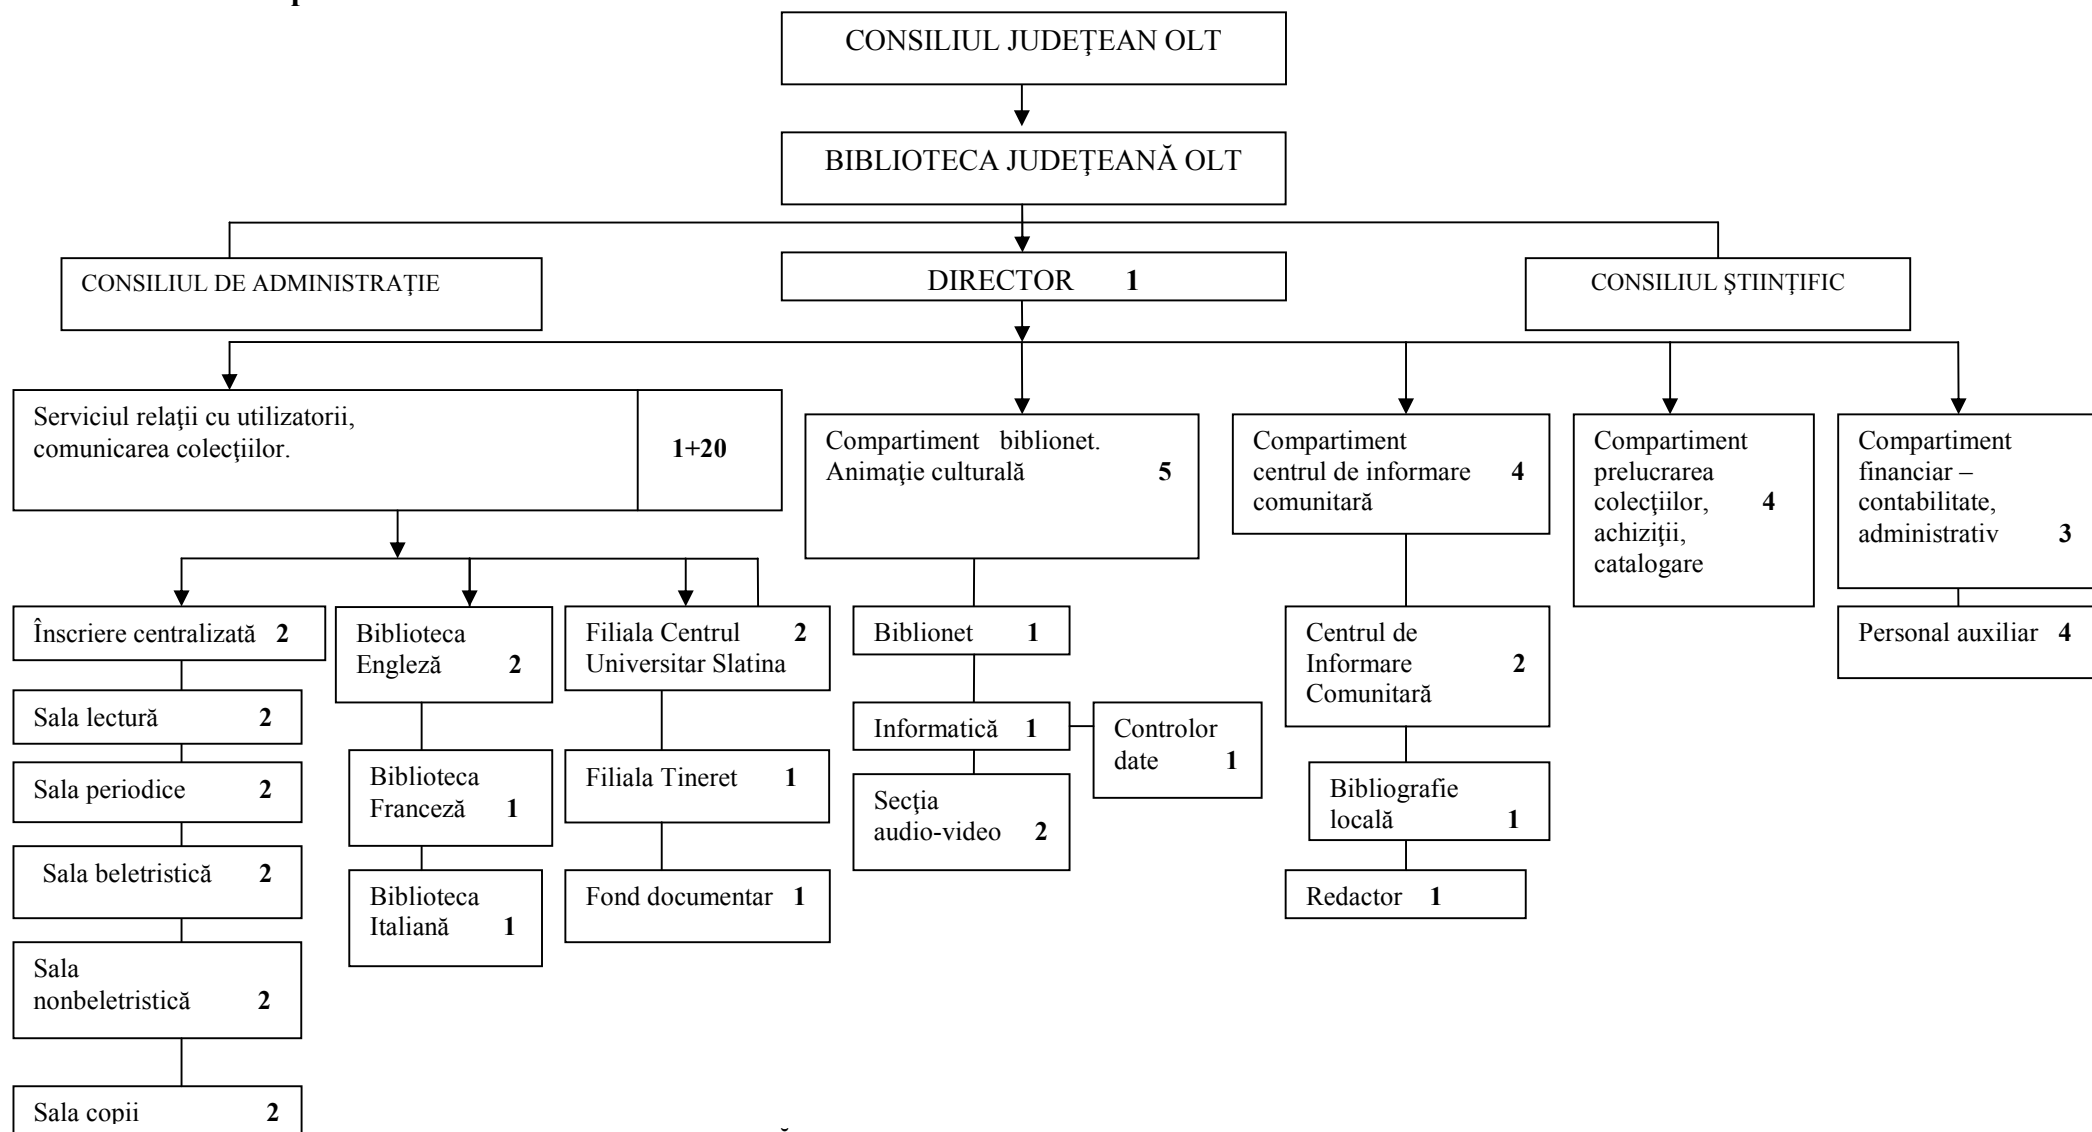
CONSILIUL JUDEȚEAN OLT

BIBLIOTECA JUDEȚEANĂ OLT

CONSILIUL DE ADMINISTRAȚIE

DIRECTOR 1

CONSILIUL ȘTIINȚIFIC

Serviciul relaţii cu utilizatorii, comunicarea colecţiilor. 1+20

Compartiment biblionet. Animaţie culturală 5

Compartiment centrul de informare comunitară 4

Compartiment prelucrarea colecţiilor, achiziţii, catalogare 4

Compartiment financiar – contabilitate, administrativ 3

Înscriere centralizată 2

Sala lectură 2

Sala periodice 2

Sala beletristică 2

Sala nonbeletristică 2

Sala copii 2

Biblioteca Engleză 2

Biblioteca Franceză 1

Biblioteca Italiană 1

Filiala Centrul Universitar Slatina 2

Filiala Tineret 1

Fond documentar 1

Biblionet 1

Informatică 1

Controlor date 1

Secţia audio-video 2

Centrul de Informare Comunitară 2

Bibliografie locală 1

Redactor 1

Personal auxiliar 4